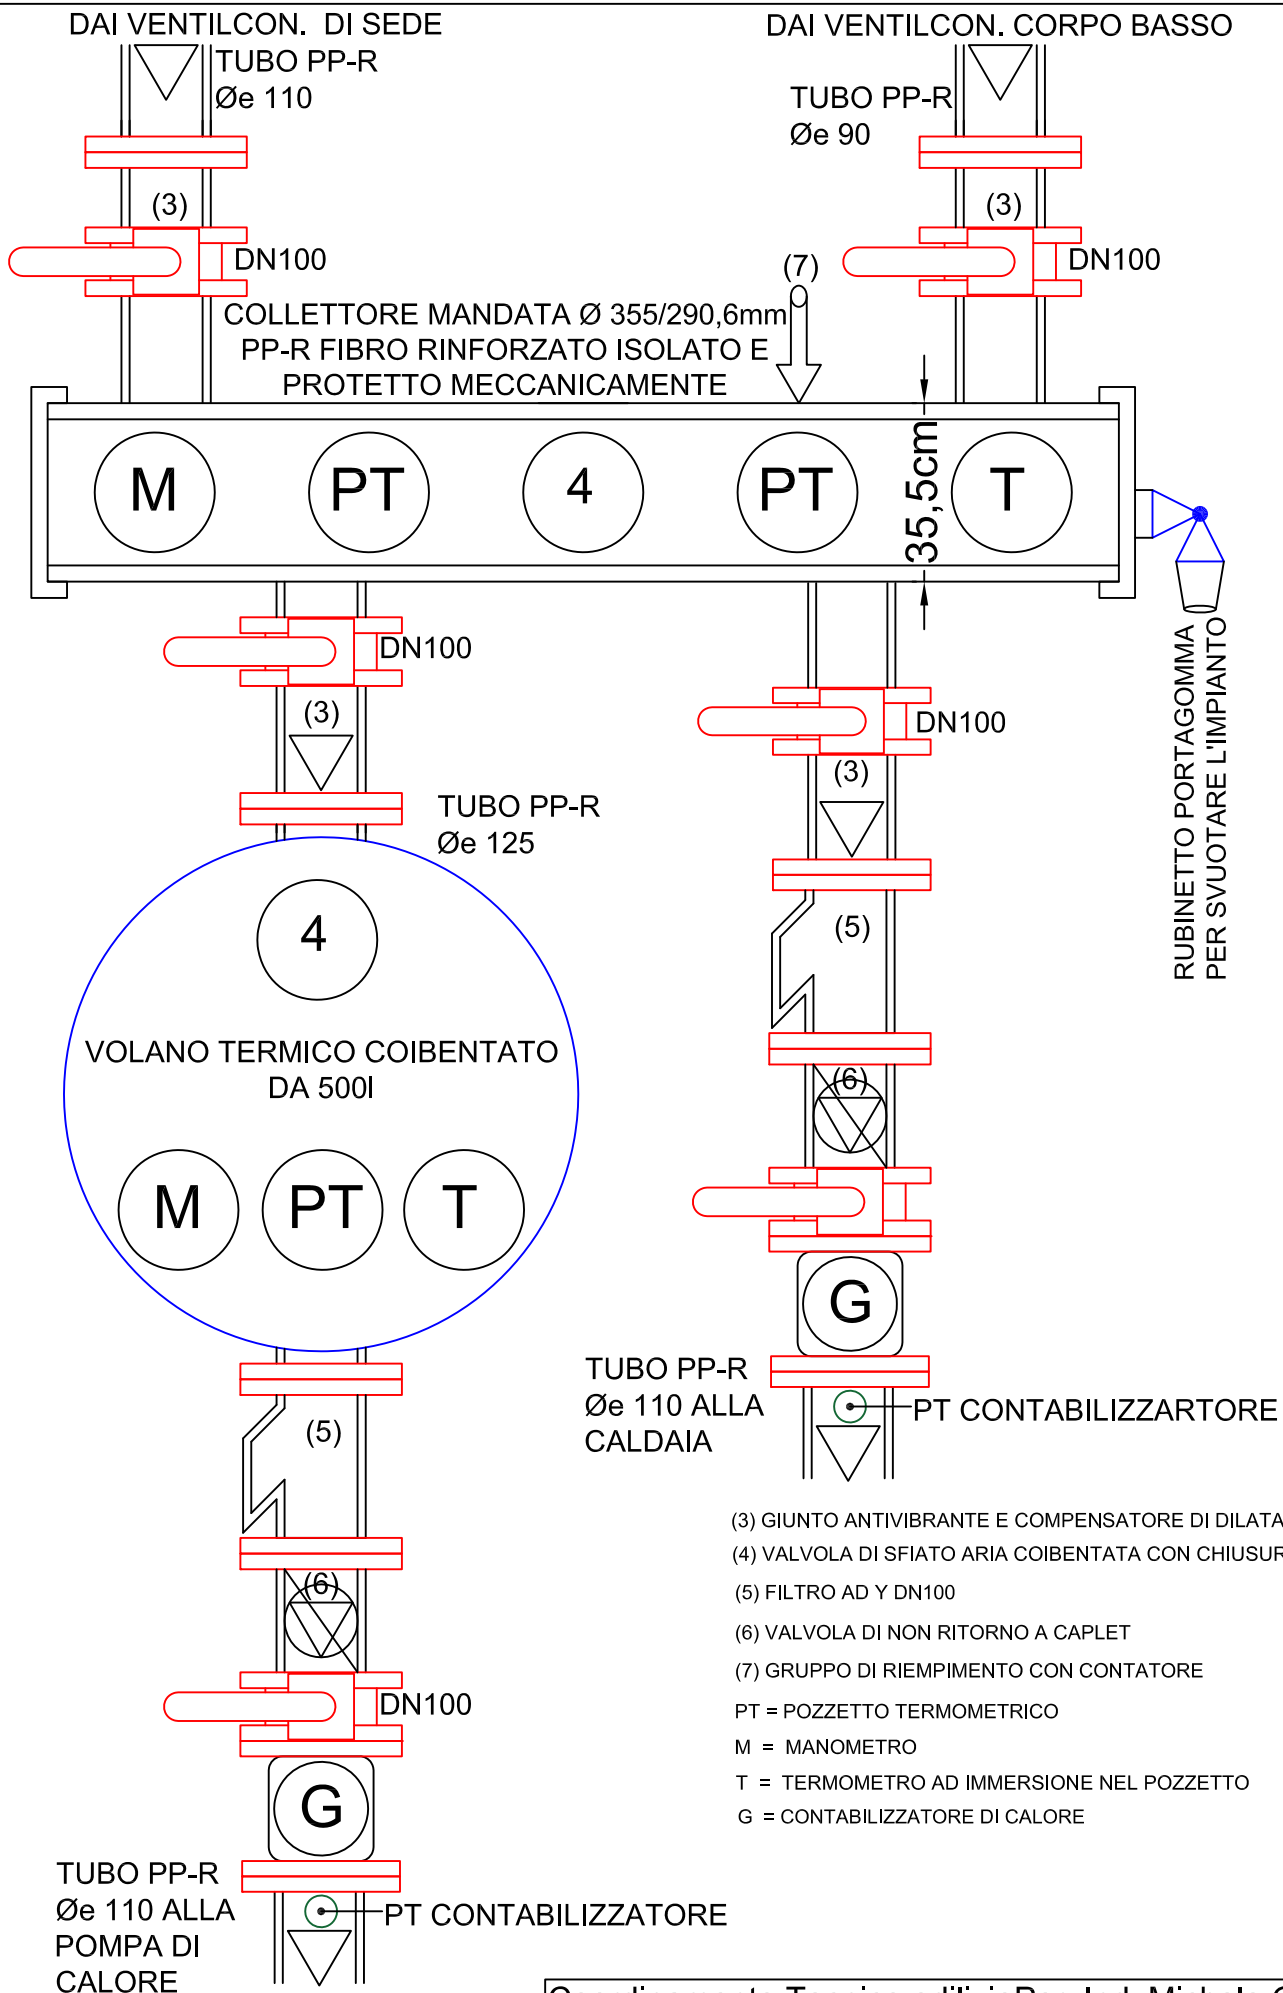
DAI VENTILCON. DI SEDE

TUBO PP-R
Øe 110

DAI VENTILCON. CORPO BASSO

TUBO PP-R
Øe 90

(3)

DN100

(3)

DN100

(7)

COLLETTORE MANDATA Ø 355/290,6mm
PP-R FIBRO RINFORZATO ISOLATO E
PROTETTO MECCANICAMENTE

M

PT

4

PT

35,5cm

T

DN100

(3)

TUBO PP-R
Øe 125

DN100

(3)

RUBINETTO PORTAGOMMA
PER SVUOTARE L'IMPIANTO

4

VOLANO TERMICO COIBENTATO
DA 500l

(5)

(6)

M

PT

T

G

TUBO PP-R
Øe 110 ALLA
CALDAIA

PT CONTABILIZZARTORE

(5)

(6)

DN100

G

TUBO PP-R
Øe 110 ALLA
POMPA DI
CALORE

PT CONTABILIZZATORE

(3) GIUNTO ANTIVIBRANTE E COMPENSATORE DI DILATA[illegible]
(4) VALVOLA DI SFIATO ARIA COIBENTATA CON CHIUSUR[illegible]
(5) FILTRO AD Y DN100
(6) VALVOLA DI NON RITORNO A CAPLET
(7) GRUPPO DI RIEMPIMENTO CON CONTATORE
PT = POZZETTO TERMOMETRICO
M = MANOMETRO
T = TERMOMETRO AD IMMERSIONE NEL POZZETTO
G = CONTABILIZZATORE DI CALORE

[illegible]